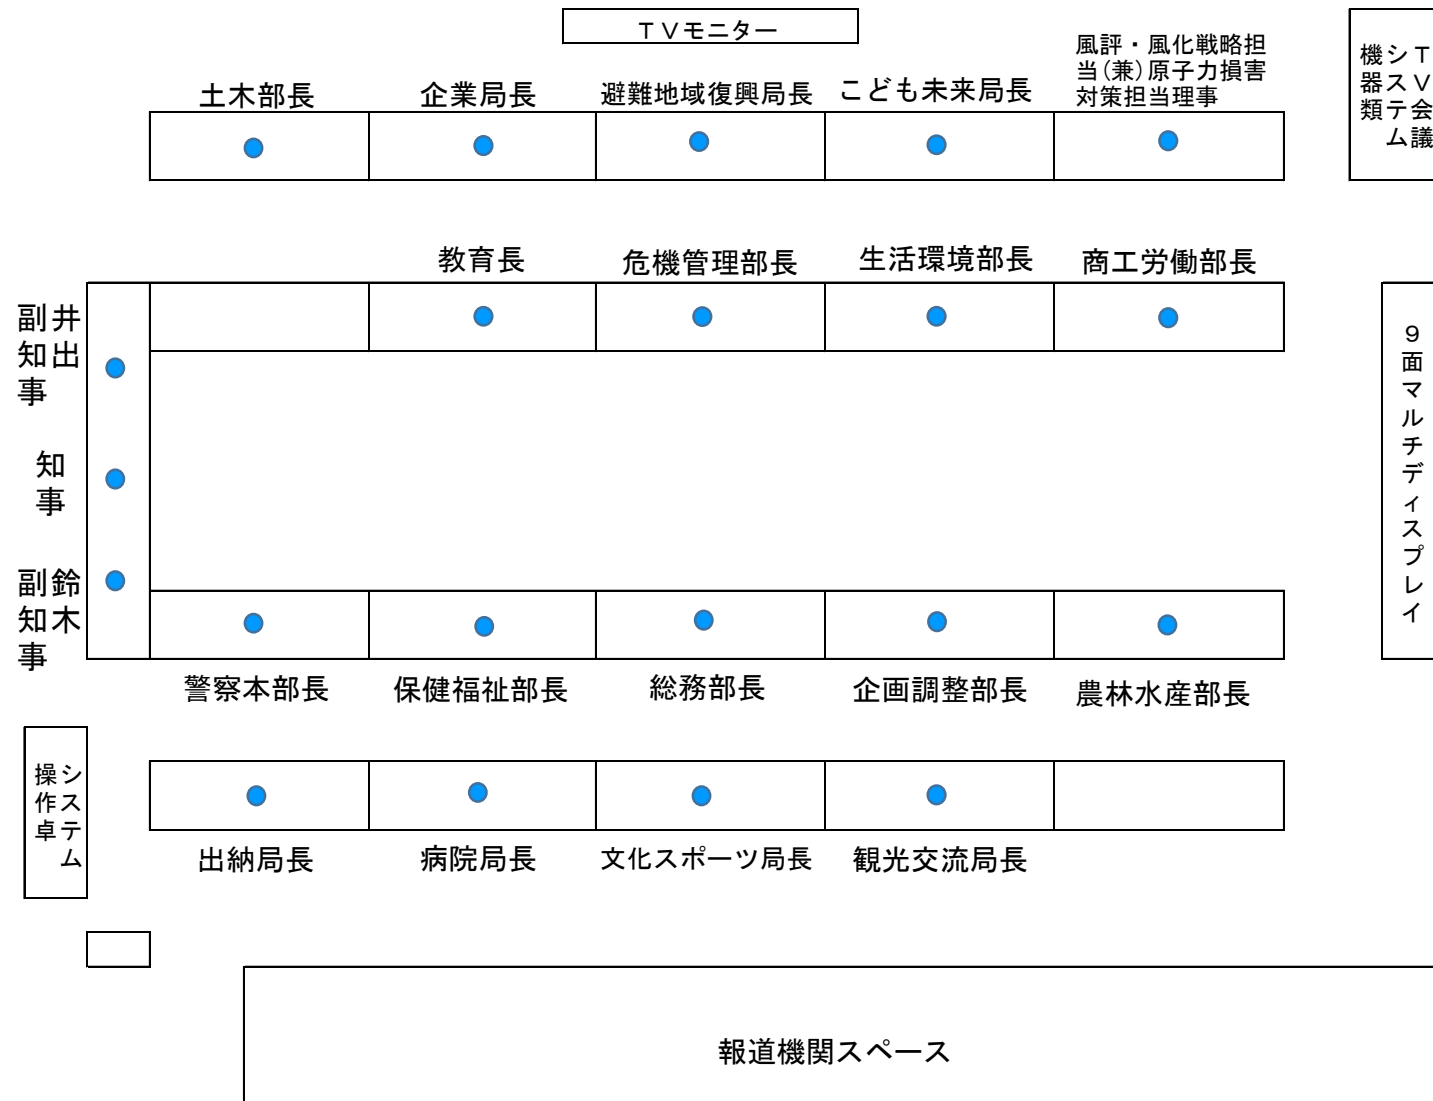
ＴＶモニター

土木部長　企業局長　避難地域復興局長　こども未来局長　風評・風化戦略担当(兼)原子力損害対策担当理事

ＴＶ会議システム機器類

教育長　危機管理部長　生活環境部長　商工労働部長

井出副知事

知事

鈴木副知事

９面マルチディスプレイ

警察本部長　保健福祉部長　総務部長　企画調整部長　農林水産部長

システム操作卓

出納局長　病院局長　文化スポーツ局長　観光交流局長

報道機関スペース